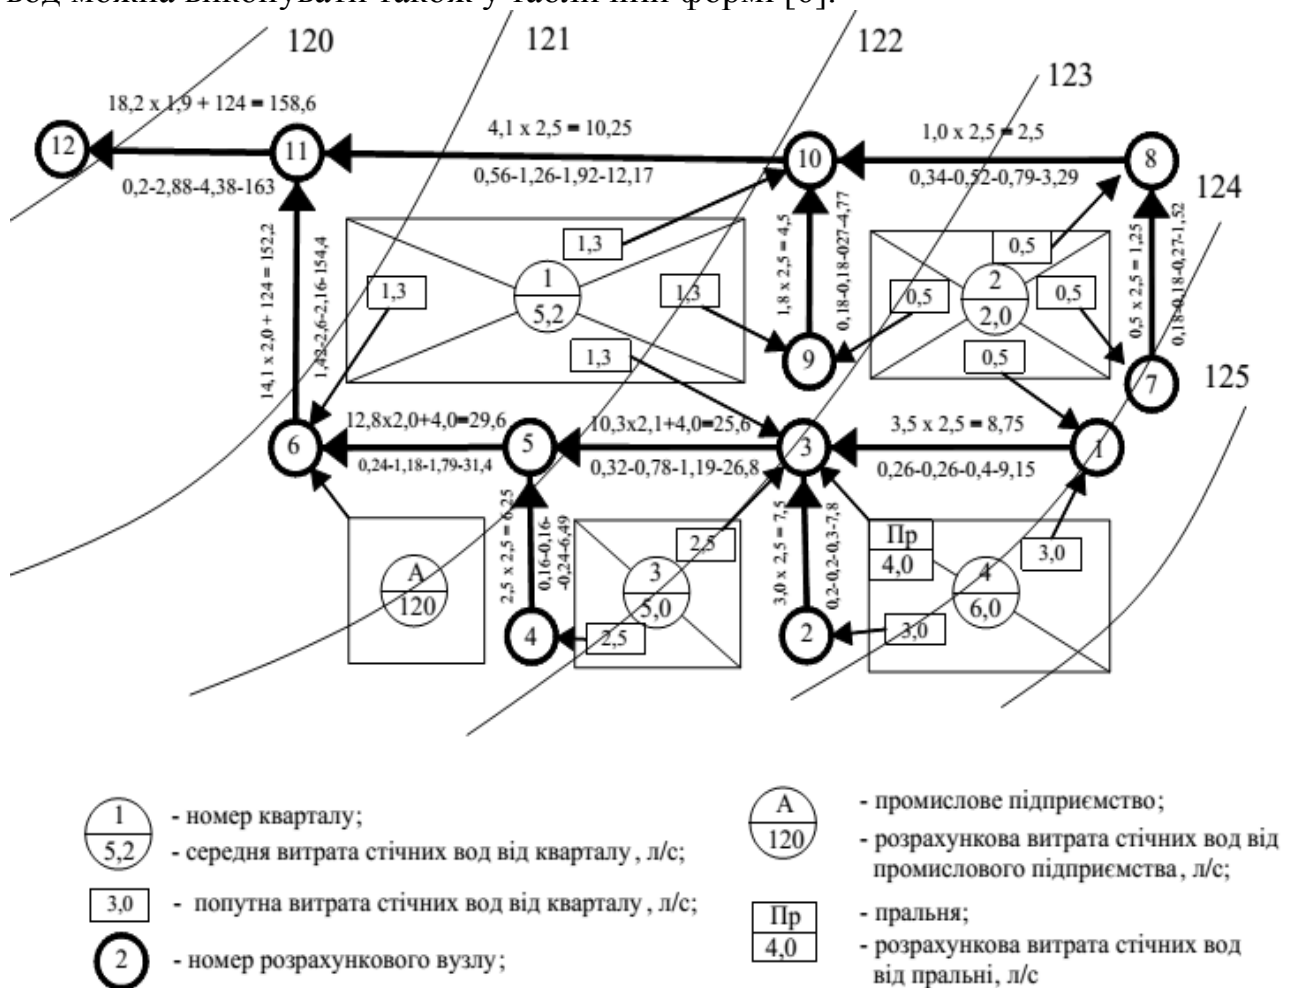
вод можна виконувати також у табличній формі [6].

120
121
122
123
124
125

18,2 x 1,9 + 124 = 158,6
12
11
0,2-2,88-4,38-163
4,1 x 2,5 = 10,25
0,56-1,26-1,92-12,17
10
1,0 x 2,5 = 2,5
0,34-0,52-0,79-3,29
8
14,1 x 2,0 + 124 = 152,2
1,42-2,6-2,16-154,4
1,3
1,3
1
5,2
1,3
1,3
1,8 x 2,5 = 4,5
0,18-0,18-027-4,77
9
0,5
0,5
2
2,0
0,5
0,5
0,5 x 2,5 = 1,25
0,18-0,18-0,27-1,52
7
6
12,8x2,0+4,0=29,6
0,24-1,18-1,79-31,4
5
10,3x2,1+4,0=25,6
0,32-0,78-1,19-26,8
3
3,5 x 2,5 = 8,75
0,26-0,26-0,4-9,15
1
A
120
2,5 x 2,5 = 6,25
0,16-0,16-0,24-6,49
4
2,5
3
5,0
2,5
3,0 x 2,5 = 7,5
0,2-0,2-0,3-7,8
2
Пр
4,0
4
6,0
3,0
3,0

1
5,2
- номер кварталу;
- середня витрата стічних вод від кварталу, л/с;
3,0 - попутна витрата стічних вод від кварталу, л/с;
2 - номер розрахункового вузлу;
A
120
- промислове підприємство;
- розрахункова витрата стічних вод від промислового підприємства, л/с;
Пр
4,0
- пральня;
- розрахункова витрата стічних вод від пральні, л/с